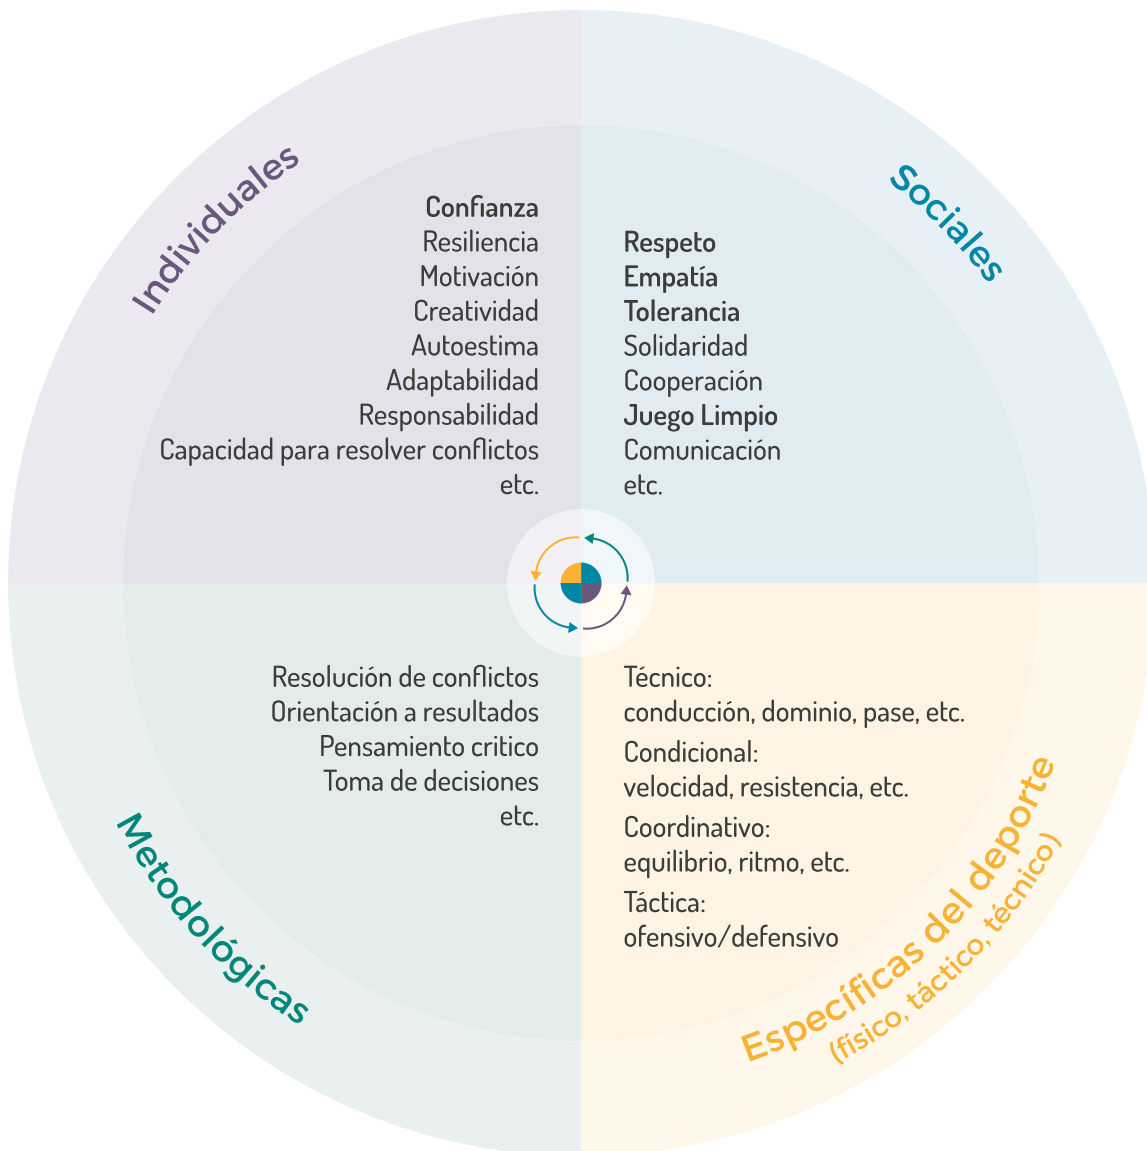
Individuales

Confianza
Resiliencia
Motivación
Creatividad
Autoestima
Adaptabilidad
Responsabilidad
Capacidad para resolver conflictos
etc.

Sociales

Respeto
Empatía
Tolerancia
Solidaridad
Cooperación
Juego Limpio
Comunicación
etc.

Metodológicas

Resolución de conflictos
Orientación a resultados
Pensamiento critico
Toma de decisiones
etc.

Específicas del deporte
(físico, táctico, técnico)

Técnico:
conducción, dominio, pase, etc.
Condicional:
velocidad, resistencia, etc.
Coordinativo:
equilibrio, ritmo, etc.
Táctica:
ofensivo/defensivo